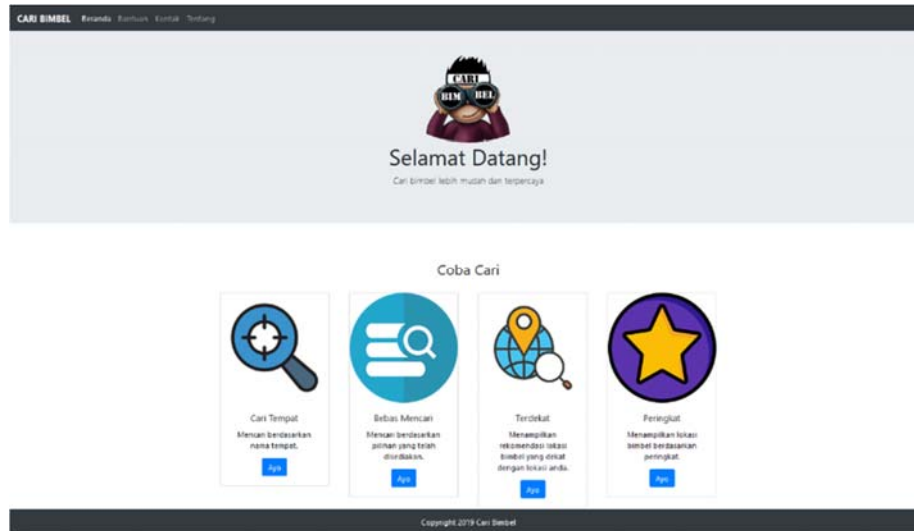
CARI BIMBEL Beranda Bantuan Kontak Tentang

CARI BIM BEL

Selamat Datang!

Cari bimbel lebih mudah dan terpercaya

Coba Cari

Cari Tempat

Mencari berdasarkan nama tempat.

Ayo

Bebas Mencari

Mencari berdasarkan pilihan yang telah disediakan.

Ayo

Terdekat

Menampilkan rekomendasi lokasi bimbel yang dekat dengan lokasi anda.

Ayo

Peringkat

Menampilkan lokasi bimbel berdasarkan peringkat.

Ayo

Copyright 2019 Cari Bimbel